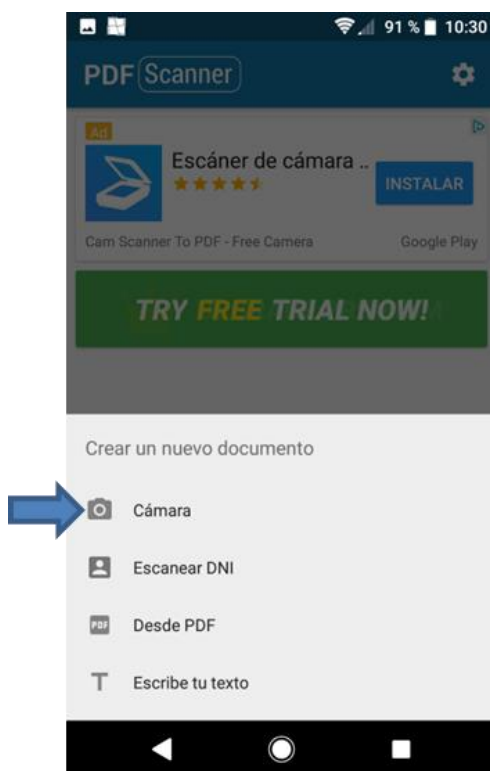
91 % 10:30

PDF Scanner

Ad

Escáner de cámara ..

INSTALAR

Cam Scanner To PDF - Free Camera

Google Play

TRY FREE TRIAL NOW!

Crear un nuevo documento

Cámara

Escanear DNI

PDF

Desde PDF

T

Escribe tu texto